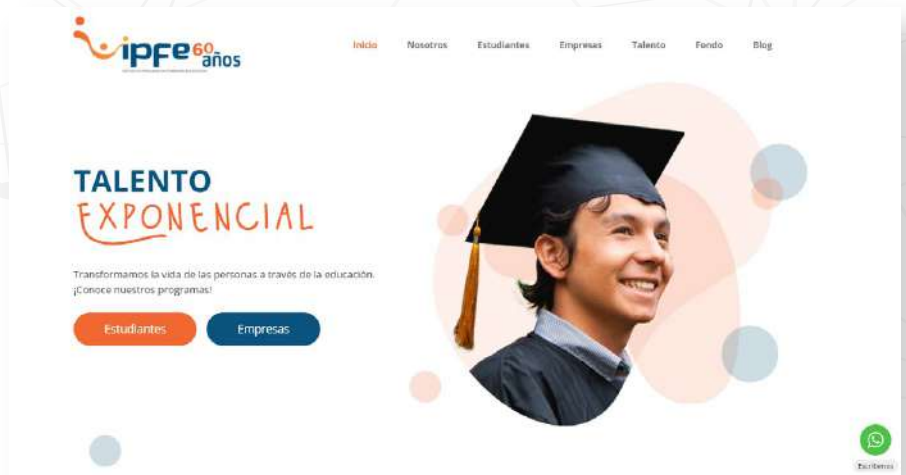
ipfe 60 años

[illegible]

Inicio Nosotros Estudiantes Empresas Talento Fondo Blog

TALENTO
EXPONENCIAL

Transformamos la vida de las personas a través de la educación. ¡Conoce nuestros programas!

Estudiantes Empresas

Escríbenos